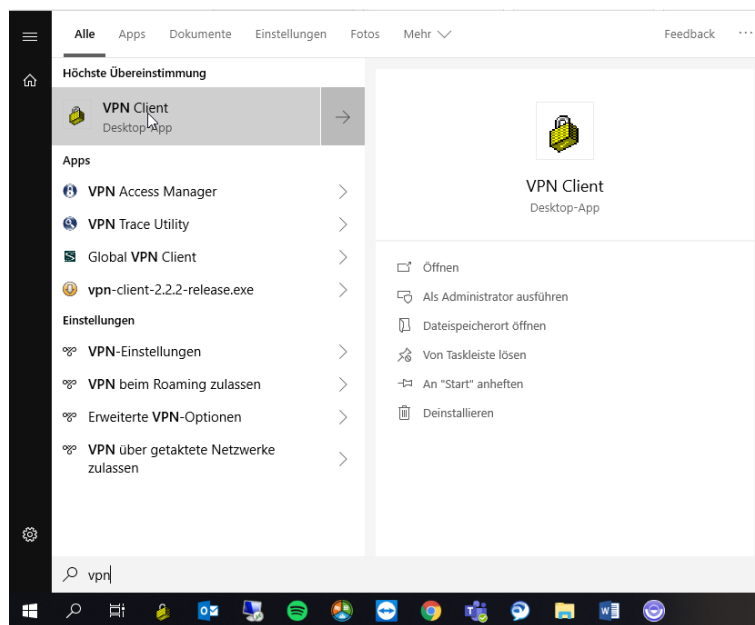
Alle Apps Dokumente Einstellungen Fotos Mehr Feedback ···

Höchste Übereinstimmung

VPN Client
Desktop-App

Apps

VPN Access Manager

VPN Trace Utility

Global VPN Client

vpn-client-2.2.2-release.exe

Einstellungen

VPN-Einstellungen

VPN beim Roaming zulassen

Erweiterte VPN-Optionen

VPN über getaktete Netzwerke zulassen

VPN Client
Desktop-App

Öffnen

Als Administrator ausführen

Dateispeicherort öffnen

Von Taskleiste lösen

An "Start" anheften

Deinstallieren

vpn